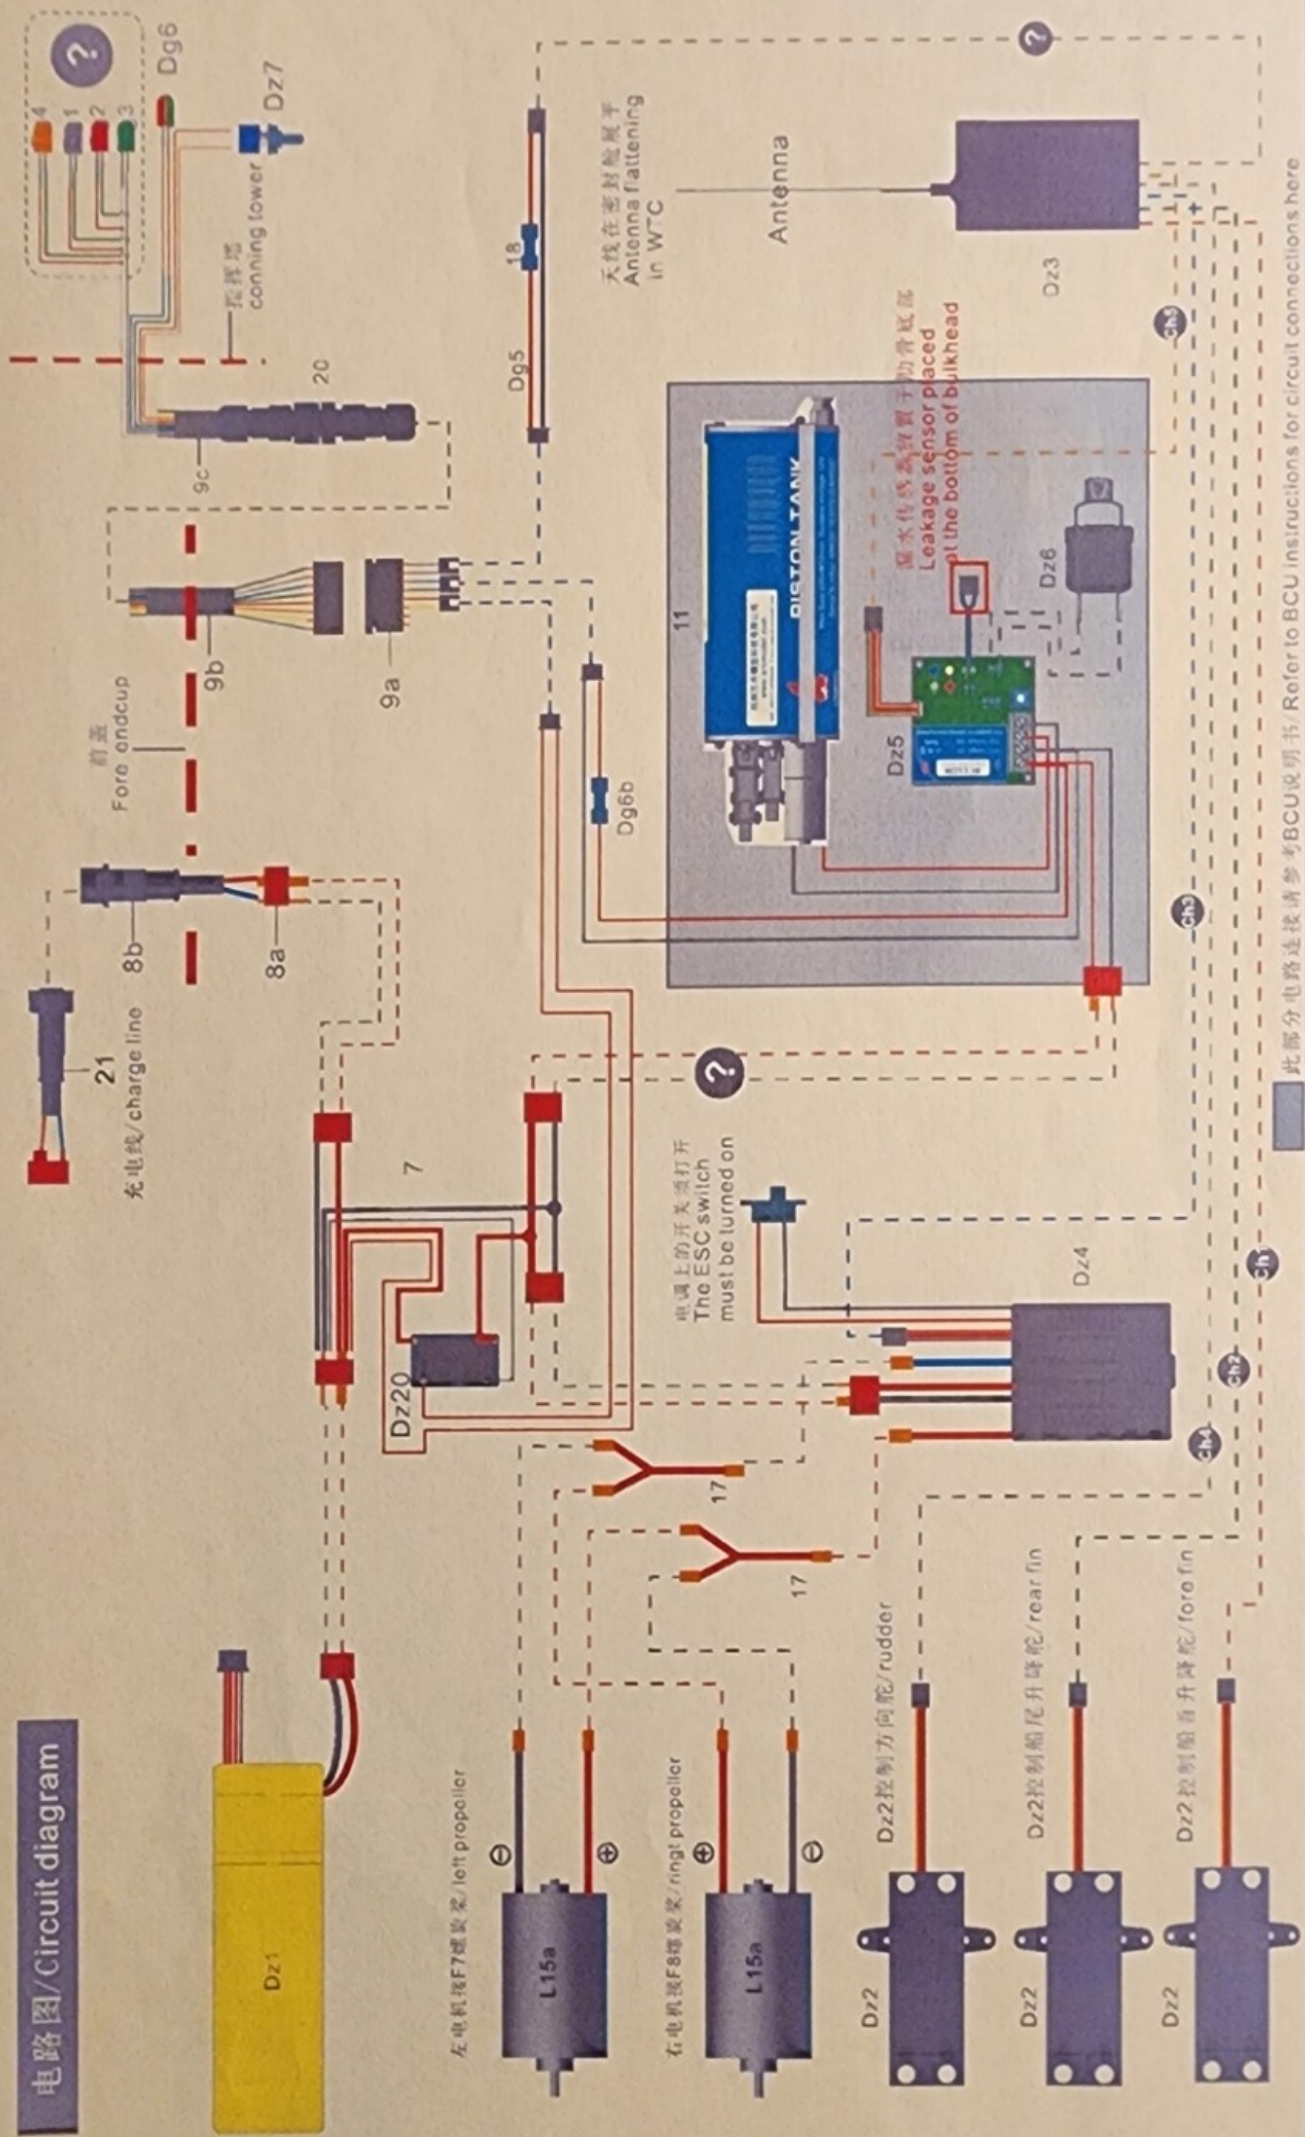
电路图/Circuit diagram

Dz1

21
充电线/charge line

8b
8a

前盖
Fore endcup

9b
9a

9c
20

指挥塔
conning tower

4 1 2 3

Dg6
Dz7

Dg5
18

天线在密封舱展平
Antenna flattening in WTC

Antenna

Dz3

11

PISTON TANK

Dz5

漏水传感器放置于舱壁底部
Leakage sensor placed at the bottom of bulkhead

Dz6

Dg6b

7

Dz20

电调上的开关须打开
The ESC switch must be turned on

Dz4

17
17

Ch1 Ch2 Ch3 Ch4 Ch5 Ch6

左电机接F7螺旋桨/left propeller
L15a
右电机接F8螺旋桨/right propeller
L15a

Dz2控制方向舵/rudder
Dz2
Dz2控制尾升降舵/rear fin
Dz2
Dz2控制舰首升降舵/fore fin
Dz2

此部分电路连接请参考BCU说明书/Refer to BCU instructions for circuit connections here